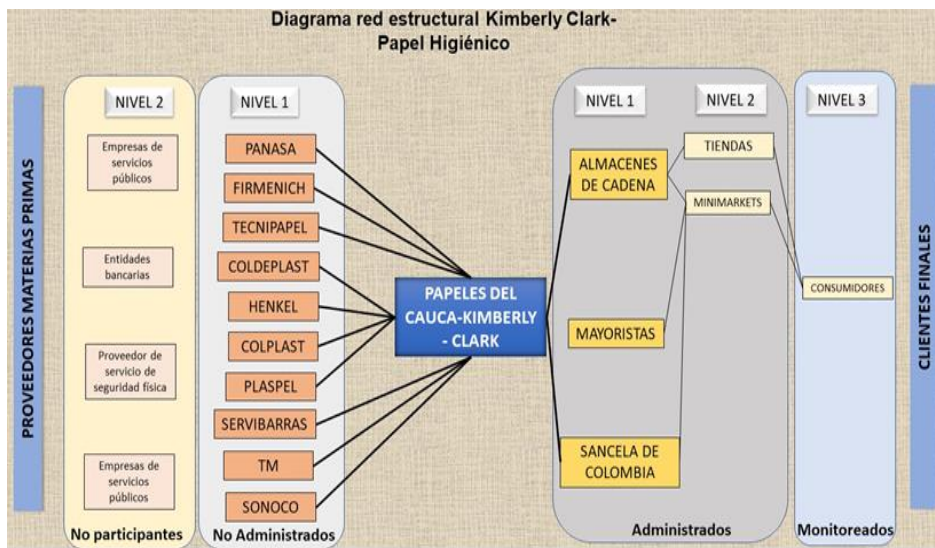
Diagrama red estructural Kimberly Clark-
Papel Higiénico

PROVEEDORES MATERIAS PRIMAS

NIVEL 2

Empresas de servicios públicos

Entidades bancarias

Proveedor de servicio de seguridad física

Empresas de servicios públicos

No participantes

NIVEL 1

PANASA

FIRMENICH

TECNIPAPEL

COLDEPLAST

HENKEL

COLPLAST

PLASPEL

SERVIBARRAS

TM

SONOCO

No Administrados

PAPELES DEL CAUCA-KIMBERLY - CLARK

NIVEL 1

NIVEL 2

ALMACENES DE CADENA

TIENDAS

MINIMARKETS

MAYORISTAS

SANCELA DE COLOMBIA

Administrados

NIVEL 3

CONSUMIDORES

Monitoreados

CLIENTES FINALES